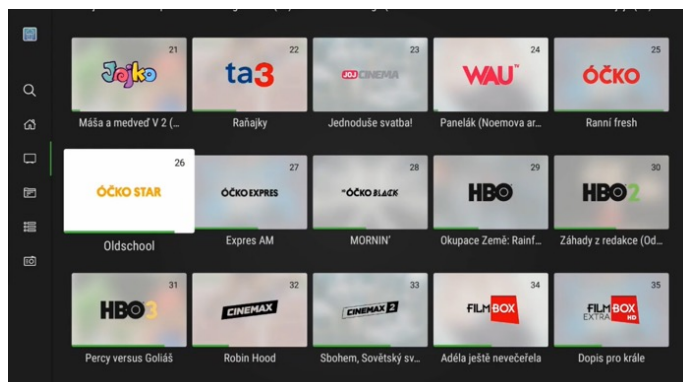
21
Jojko
Máša a medveď V 2 (...

22
ta3
Raňajky

23
JOJ CINEMA
Jednoduše svatba!

24
WAU
Panelák (Noemova ar...

25
ÓČKO
Ranní fresh

26
ÓČKO STAR
Oldschool

27
ÓČKO EXPRES
Expres AM

28
ÓČKO BLACK
MORNIN'

29
HBO
Okupace Země: Rainf...

30
HBO2
Záhady z redakce (Od...

31
HBO3
Percy versus Goliáš

32
CINEMAX
Robin Hood

33
CINEMAX 2
Sbohem, Sovětský sv...

34
FILMBOX
Adéla ještě nevečeřela

35
FILMBOX EXTRA HD
Dopis pro krále